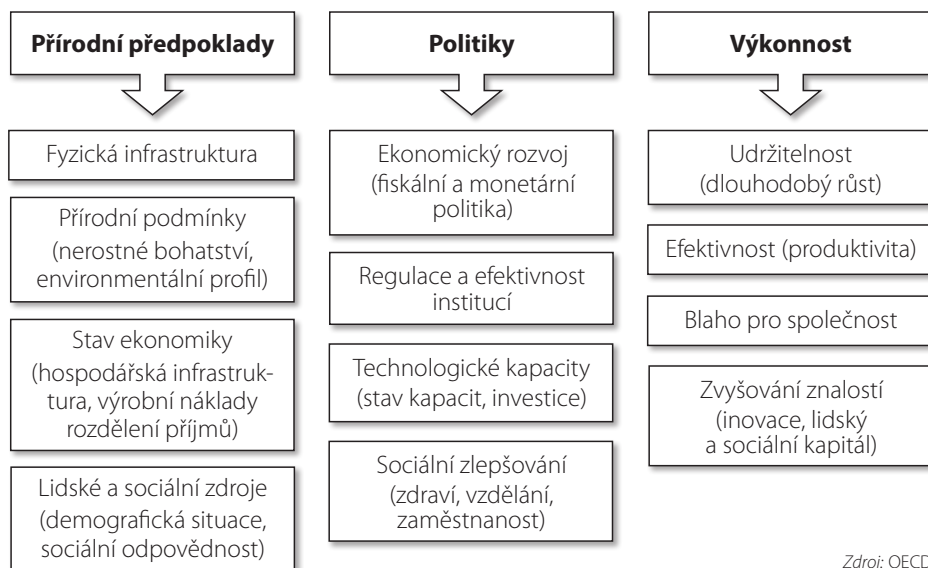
**Přírodní předpoklady**

Fyzická infrastruktura

Přírodní podmínky (nerostné bohatství, environmentální profil)

Stav ekonomiky (hospodářská infrastruktura, výrobní náklady rozdělení příjmů)

Lidské a sociální zdroje (demografická situace, sociální odpovědnost)

**Politiky**

Ekonomický rozvoj (fiskální a monetární politika)

Regulace a efektivnost institucí

Technologické kapacity (stav kapacit, investice)

Sociální zlepšování (zdraví, vzdělání, zaměstnanost)

**Výkonnost**

Udržitelnost (dlouhodobý růst)

Efektivnost (produktivita)

Blaho pro společnost

Zvyšování znalostí (inovace, lidský a sociální kapitál)

*Zdroj:* OECD